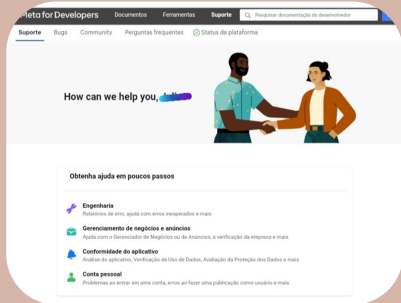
Meta for Developers Documentos Ferramentas Suporte Pesquisar documentação do desenvolvedor

Suporte Bugs Community Perguntas frequentes Status da plataforma

How can we help you, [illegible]

Obtenha ajuda em poucos passos

Engenharia
Relatórios de erro, ajuda com erros inesperados e mais

Gerenciamento de negócios e anúncios
Ajuda com o Gerenciador de Negócios ou de Anúncios, a verificação da empresa e mais

Conformidade do aplicativo
Análise do aplicativo, Verificação de Uso de Dados, Avaliação da Proteção dos Dados e mais

Conta pessoal
Problemas ao entrar em uma conta, erros ao fazer uma publicação como usuário e mais